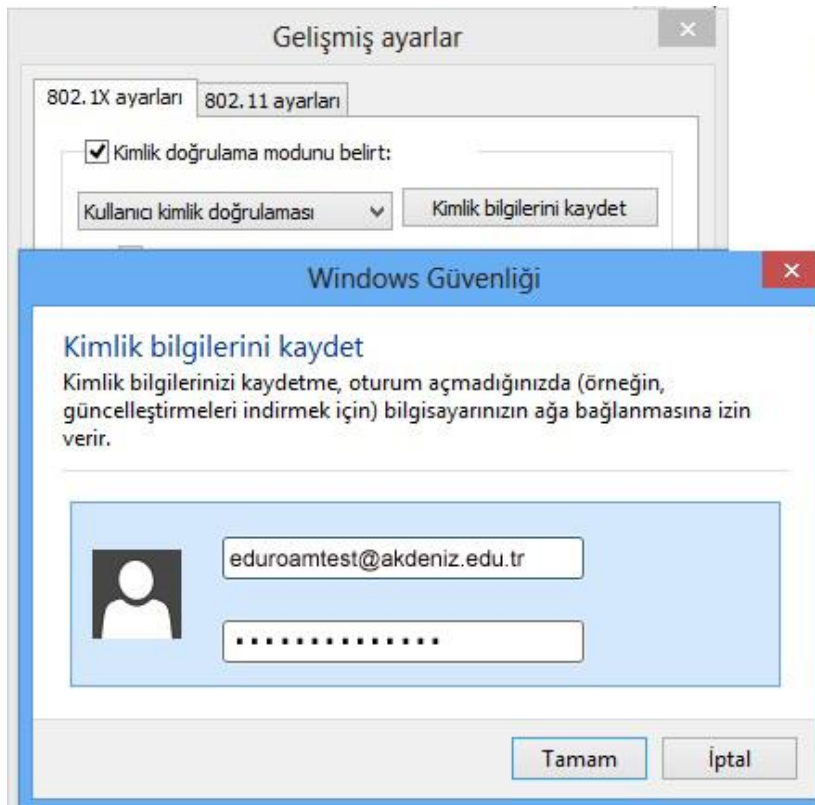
Gelişmiş ayarlar

×

802.1X ayarları

802.11 ayarları

Kimlik doğrulama modunu belirt:

Kullanıcı kimlik doğrulaması

Kimlik bilgilerini kaydet

Windows Güvenliği

×

Kimlik bilgilerini kaydet

Kimlik bilgilerinizi kaydetme, oturum açmadığınızda (örneğin, güncelleştirmeleri indirmek için) bilgisayarınızın ağa bağlanmasına izin verir.

eduroamtest@akdeniz.edu.tr

••••••••••••••

Tamam

İptal